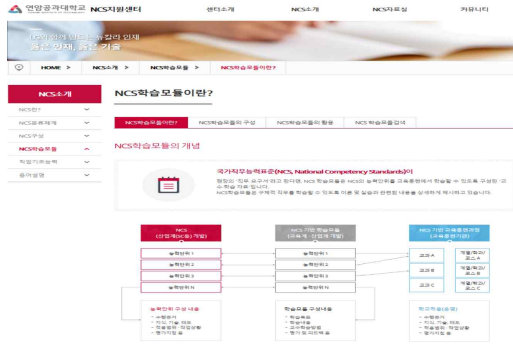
연암공과대학교 NCS지원센터

센터소개 NCS소개 NCS자료실 커뮤니티

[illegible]
좋은 인재, 좋은 기술

HOME > NCS소개 > NCS학습모듈 > NCS학습모듈이란?

NCS소개

NCS란?
NCS분류체계
NCS구성
NCS학습모듈
직업기초능력
용어설명

NCS학습모듈이란?

NCS학습모듈이란? NCS학습모듈의 구성 NCS학습모듈의 활용 NCS학습모듈검색

NCS학습모듈의 개념

국가직무능력표준(NCS, National Competency Standards)이

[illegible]

NCS (산업계에서 개발)
능력단위 1
능력단위 2
능력단위 3
능력단위 N

NCS 기반 학습모듈 (교육계·산업계 개발)
능력단위 1
능력단위 2
능력단위 3
능력단위 N

NCS 기반 교육훈련과정 (교육훈련기관)
교과 A
교과 B
교과 C
개별/학과/코스 A
개별/학과/코스 B
개별/학과/코스 C

능력단위 구성 내용
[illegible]

학습모듈 구성내용
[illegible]

학교학습(교육)
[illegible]